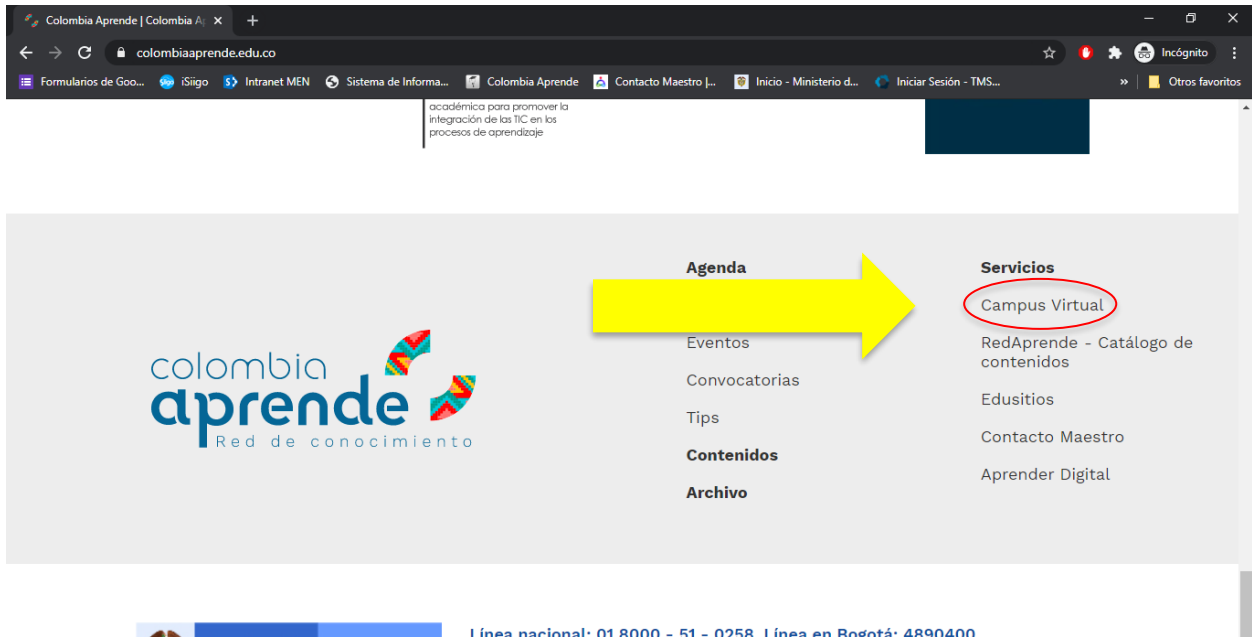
Colombia Aprende | Colombia Ap ×
+
colombiaaprende.edu.co
Incógnito
Formularios de Goo... iSiigo Intranet MEN Sistema de Informa... Colombia Aprende Contacto Maestro |... Inicio - Ministerio d... Iniciar Sesión - TMS...
»
Otros favoritos

académica para promover la integración de las TIC en los procesos de aprendizaje

colombia aprende Red de conocimiento

Agenda
Eventos
Convocatorias
Tips
Contenidos
Archivo

Servicios
Campus Virtual
RedAprende - Catálogo de contenidos
Edusitios
Contacto Maestro
Aprender Digital

Línea nacional: 01 8000 - 51 - 0258, Línea en Bogotá: 4890400